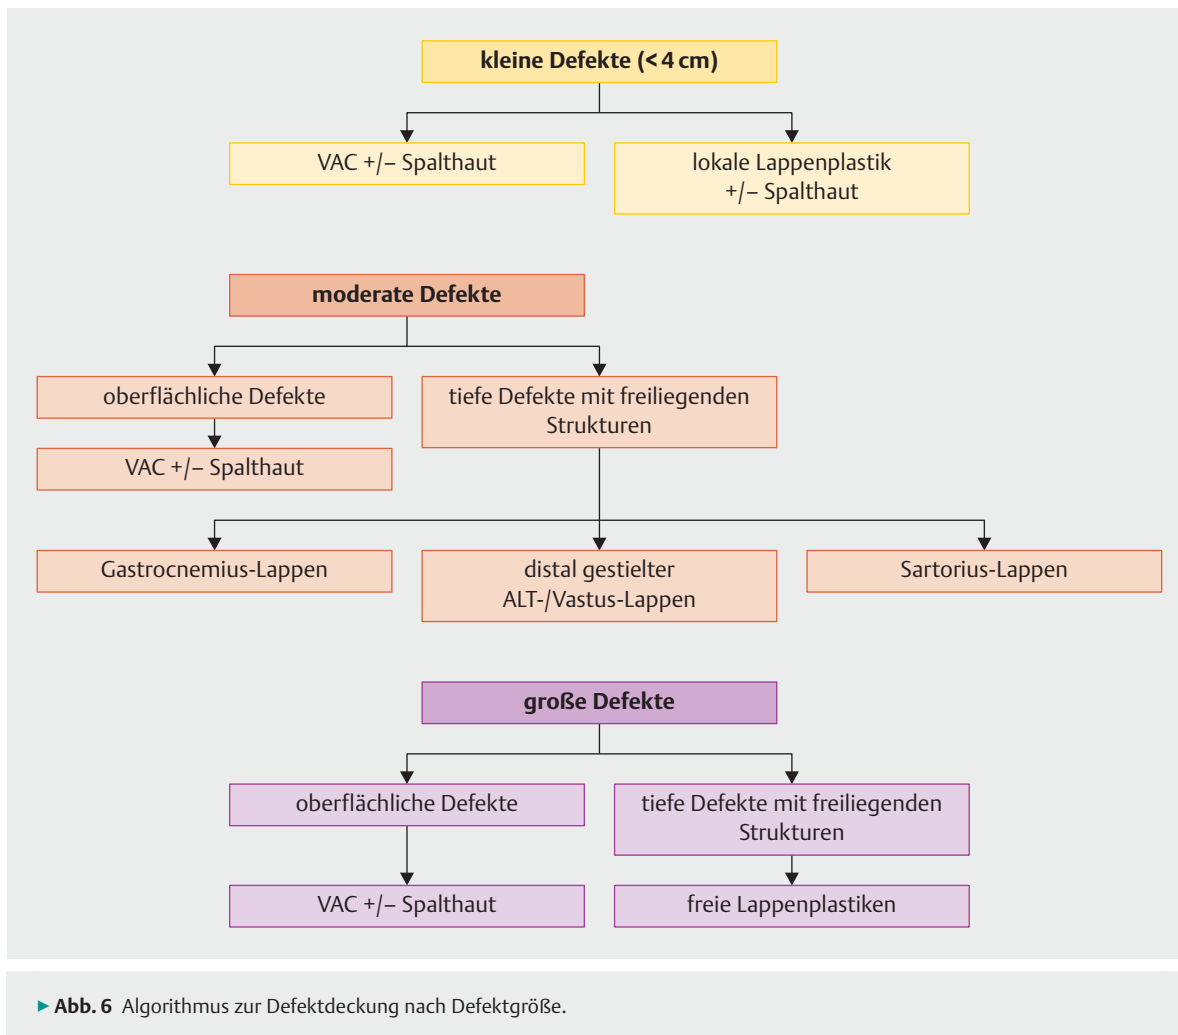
kleine Defekte (< 4 cm)

VAC +/– Spalthaut

lokale Lappenplastik +/– Spalthaut

moderate Defekte

oberflächliche Defekte

tiefe Defekte mit freiliegenden Strukturen

VAC +/– Spalthaut

Gastrocnemius-Lappen

distal gestielter ALT-/Vastus-Lappen

Sartorius-Lappen

große Defekte

oberflächliche Defekte

tiefe Defekte mit freiliegenden Strukturen

VAC +/– Spalthaut

freie Lappenplastiken

▶ Abb. 6 Algorithmus zur Defektdeckung nach Defektgröße.